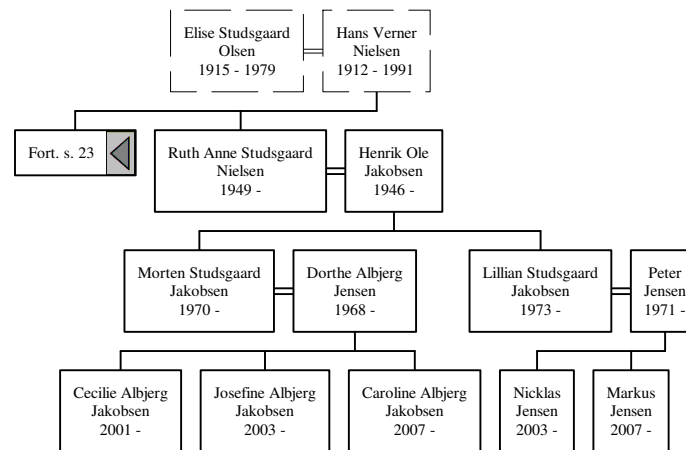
Elise Studsgaard Olsen
1915 - 1979

Hans Verner Nielsen
1912 - 1991

Fort. s. 23

Ruth Anne Studsgaard Nielsen
1949 -

Henrik Ole Jakobsen
1946 -

Morten Studsgaard Jakobsen
1970 -

Dorthe Albjerg Jensen
1968 -

Lillian Studsgaard Jakobsen
1973 -

Peter Jensen
1971 -

Cecilie Albjerg Jakobsen
2001 -

Josefine Albjerg Jakobsen
2003 -

Caroline Albjerg Jakobsen
2007 -

Nicklas Jensen
2003 -

Markus Jensen
2007 -